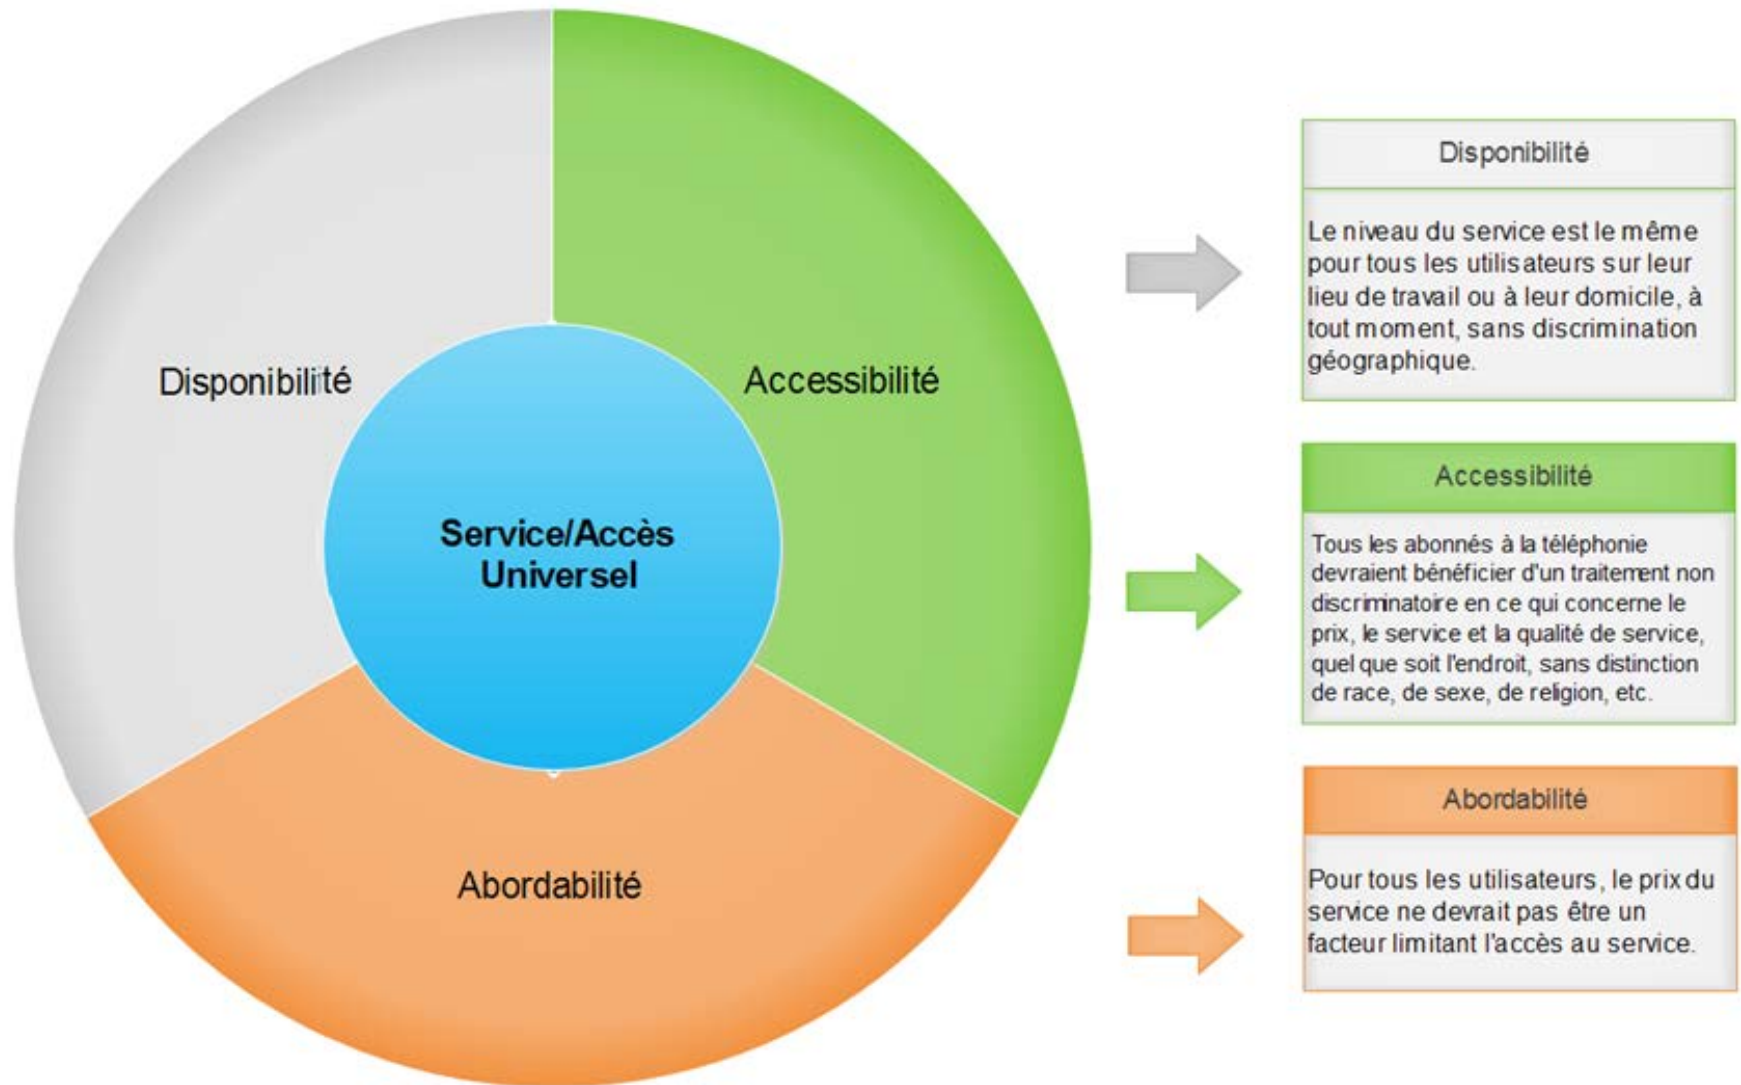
Disponibilité

Accessibilité

Service/Accès Universel

Abordabilité

Disponibilité

Le niveau du service est le même pour tous les utilisateurs sur leur lieu de travail ou à leur domicile, à tout moment, sans discrimination géographique.

Accessibilité

Tous les abonnés à la téléphonie devraient bénéficier d'un traitement non discriminatoire en ce qui concerne le prix, le service et la qualité de service, quel que soit l'endroit, sans distinction de race, de sexe, de religion, etc.

Abordabilité

Pour tous les utilisateurs, le prix du service ne devrait pas être un facteur limitant l'accès au service.